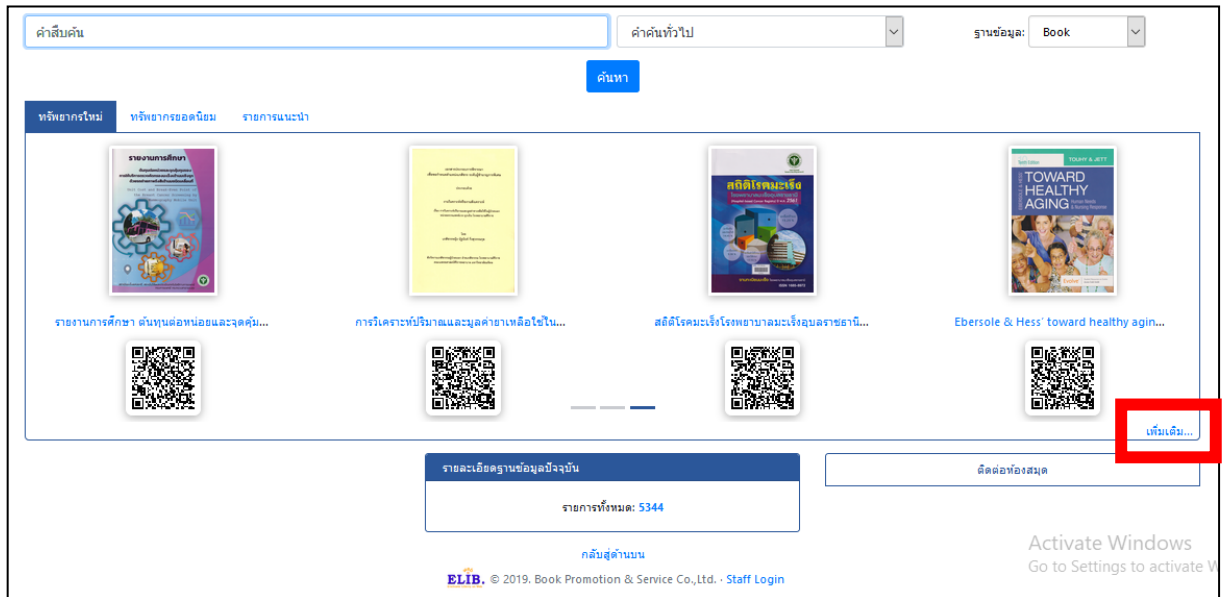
คำสืบค้น

คำค้นทั่วไป

ฐานข้อมูล: Book

ค้นหา

ทรัพยากรใหม่ ทรัพยากรยอดนิยม รายการแนะนำ

รายงานการศึกษา

สถิติโรคมะเร็ง

TOWARD HEALTHY AGING

รายงานการศึกษา ต้นทุนต่อหน่วยและจุดคุ้ม...

การวิเคราะห์ปริมาณและมูลค่ายาเหลือใช้ใน...

สถิติโรคมะเร็งโรงพยาบาลมะเร็งอุบลราชธานี...

Ebersole & Hess' toward healthy agin...

เพิ่มเติม...

รายละเอียดฐานข้อมูลปัจจุบัน

รายการทั้งหมด: 5344

ติดต่อห้องสมุด

กลับสู่ด้านบน

ELIB. © 2019. Book Promotion & Service Co.,Ltd. · Staff Login

Activate Windows
Go to Settings to activate W